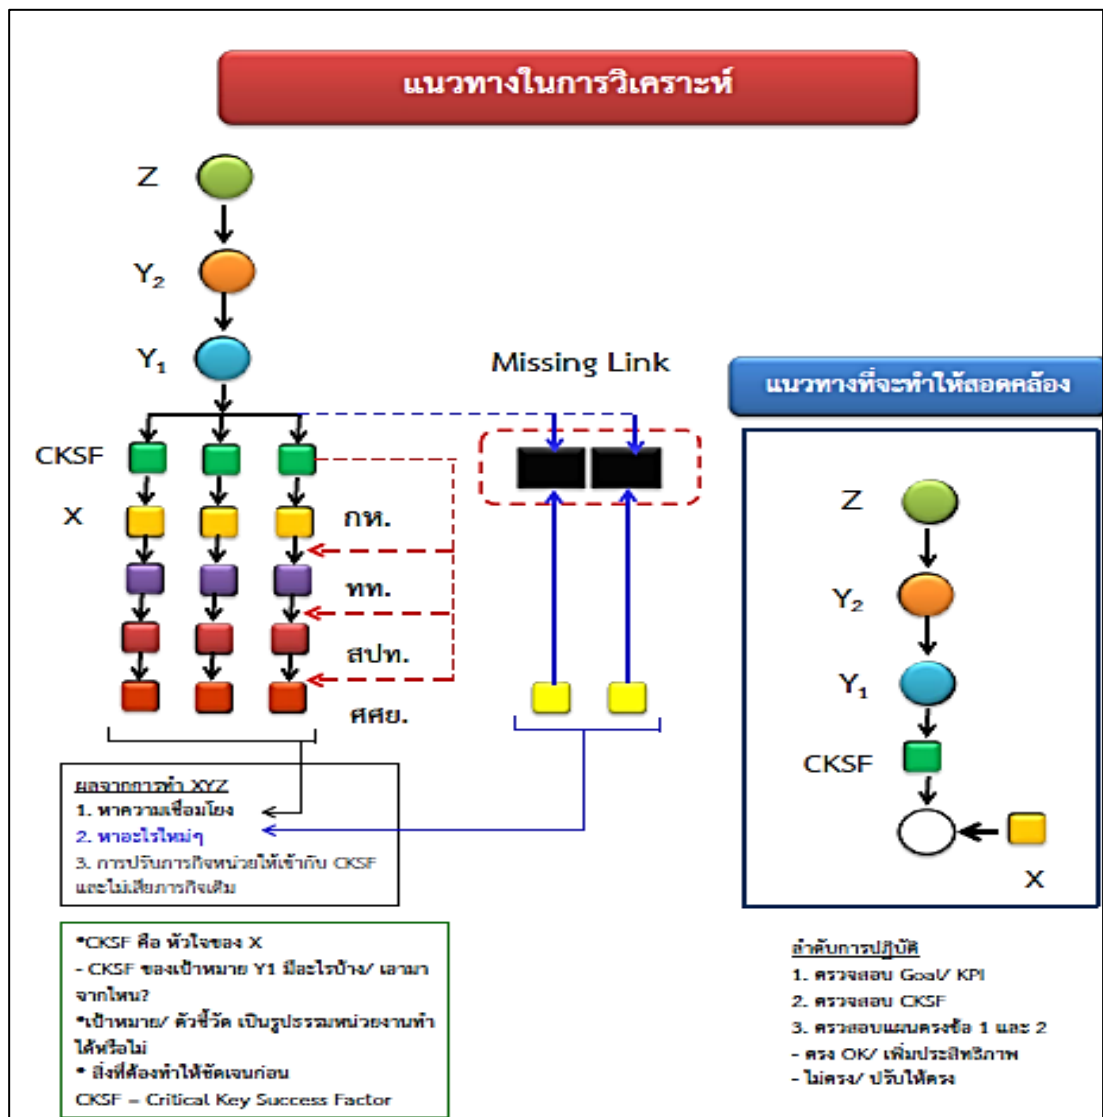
แนวทางในการวิเคราะห์

Z

$Y_2$

$Y_1$

CKSF

X

กห.

ทท.

สปท.

ศศย.

Missing Link

แนวทางที่จะทำให้สอดคล้อง

Z

$Y_2$

$Y_1$

CKSF

X

ผลจากการทำ XYZ
1. หาความเชื่อมโยง
2. หาอะไรใหม่ๆ
3. การปรับภารกิจหน่วยให้เข้ากับ CKSF และไม่เสียภารกิจเดิม

*CKSF คือ หัวใจของ X
- CKSF ของเป้าหมาย Y1 มีอะไรบ้าง/ เอามาจากไหน?
*เป้าหมาย/ ตัวชี้วัด เป็นรูปธรรมหน่วยงานทำได้หรือไม่
* สิ่งที่ต้องทำให้ชัดเจนก่อน
CKSF = Critical Key Success Factor

ลำดับการปฏิบัติ
1. ตรวจสอบ Goal/ KPI
2. ตรวจสอบ CKSF
3. ตรวจสอบแผนตรงข้อ 1 และ 2
- ตรง OK/ เพิ่มประสิทธิภาพ
- ไม่ตรง/ ปรับให้ตรง